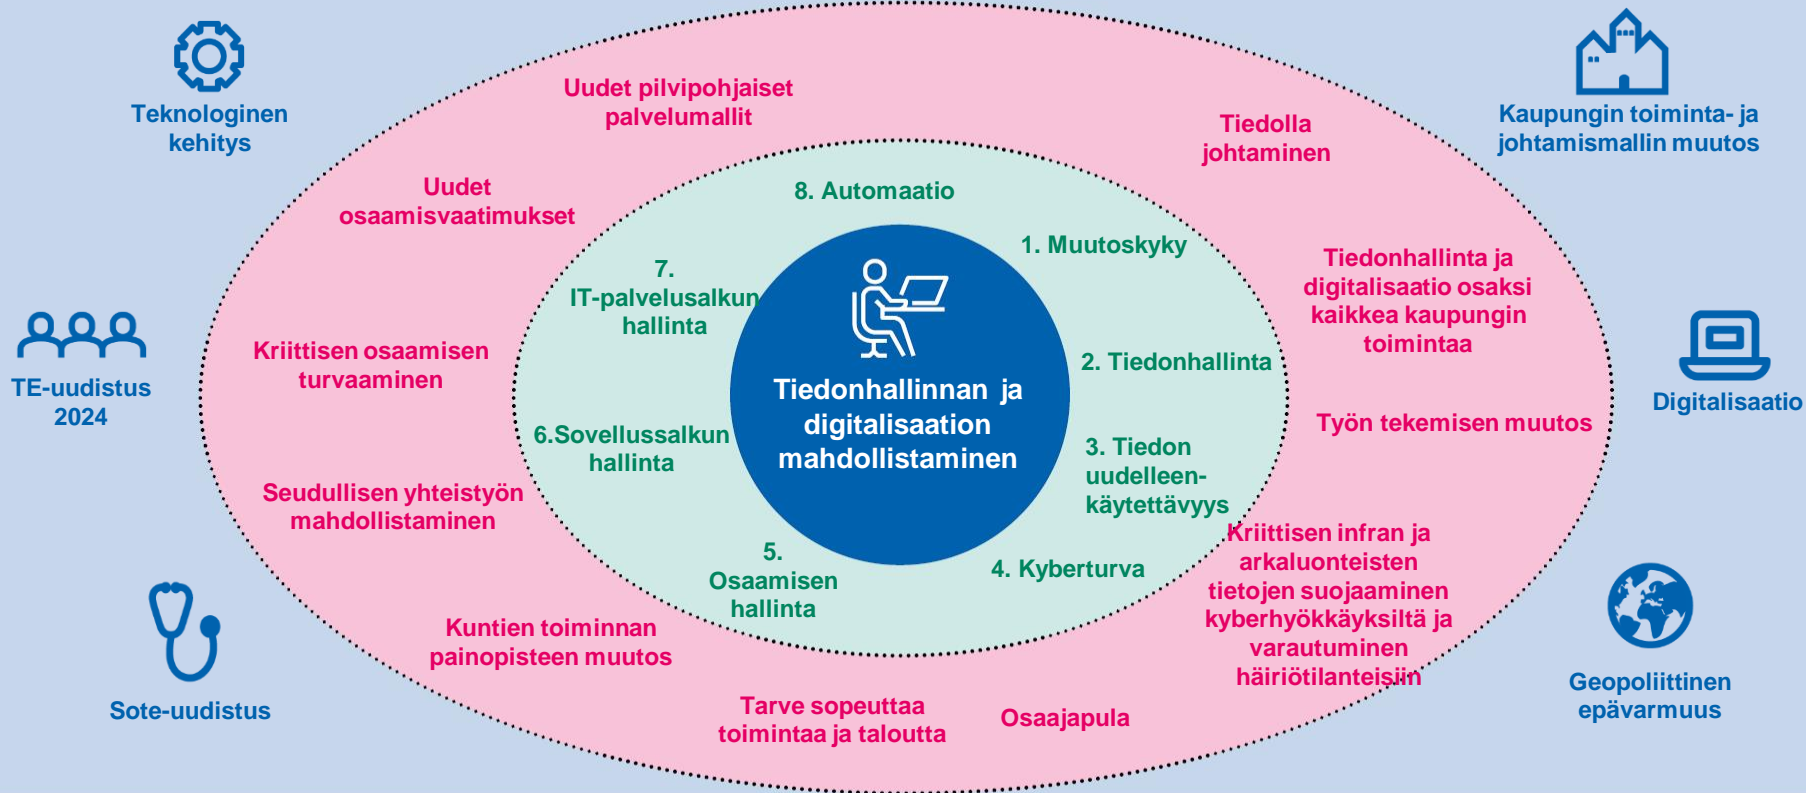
Teknologinen kehitys

Kaupungin toiminta- ja johtamismallin muutos

TE-uudistus 2024

Digitalisaatio

Sote-uudistus

Geopoliittinen epävarmuus

Uudet pilvipohjaiset palvelumallit

Tiedolla johtaminen

Uudet osaamisvaatimukset

Tiedonhallinta ja digitalisaatio osaksi kaikkea kaupungin toimintaa

Kriittisen osaamisen turvaaminen

Työn tekemisen muutos

Seudullisen yhteistyön mahdollistaminen

Kriittisen infran ja arkaluonteisten tietojen suojaaminen kyberhyökkäyksiltä ja varautuminen häiriötilanteisiin

Kuntien toiminnan painopisteen muutos

Tarve sopeuttaa toimintaa ja taloutta

Osaajapula

8. Automaatio

1. Muutoskyky

7. IT-palvelusalkun hallinta

2. Tiedonhallinta

6.Sovellussalkun hallinta

3. Tiedon uudelleen-käytettävyys

5. Osaamisen hallinta

4. Kyberturva

Tiedonhallinnan ja digitalisaation mahdollistaminen